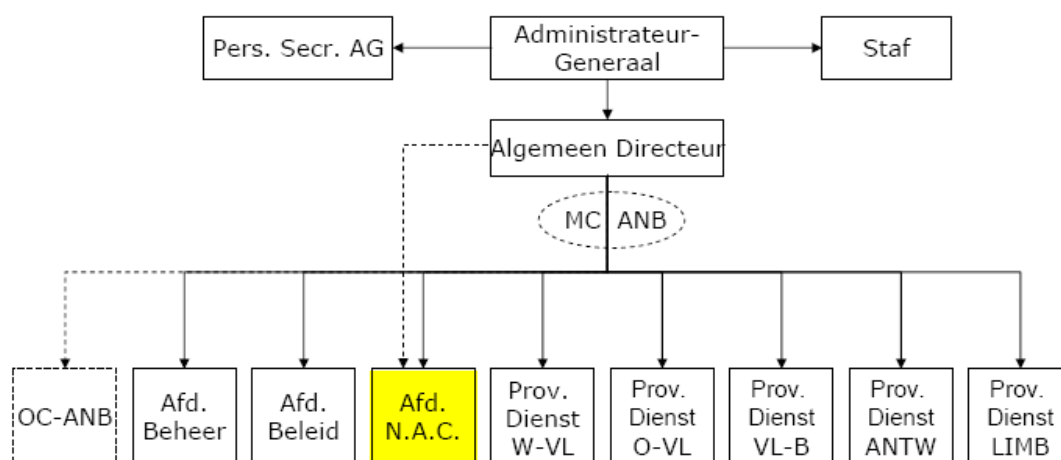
Administrateur-Generaal

Pers. Secr. AG

Staf

Algemeen Directeur

MC ANB

OC-ANB

Afd. Beheer

Afd. Beleid

Afd. N.A.C.

Prov. Dienst W-VL

Prov. Dienst O-VL

Prov. Dienst VL-B

Prov. Dienst ANTW

Prov. Dienst LIMB